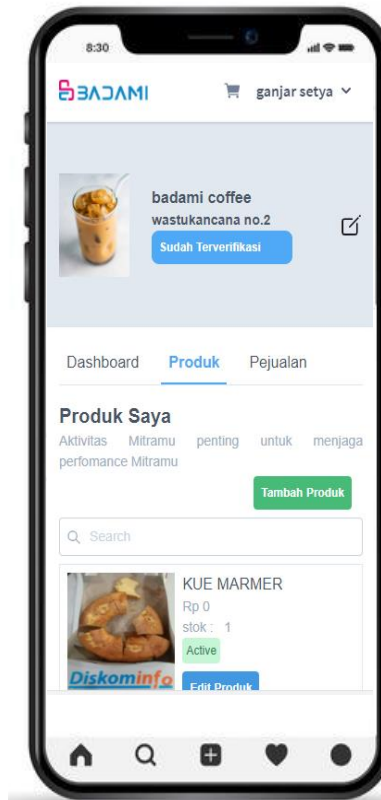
8:30

BADAMI

ganjar setya

badami coffee
wastukancana no.2
Sudah Terverifikasi

Dashboard
Produk
Pejualan

Produk Saya
Aktivitas Mitramu penting untuk menjaga perfomance Mitramu

Tambah Produk

Search

KUE MARMER
Rp 0
stok : 1
Active
Edit Produk

Diskominfo